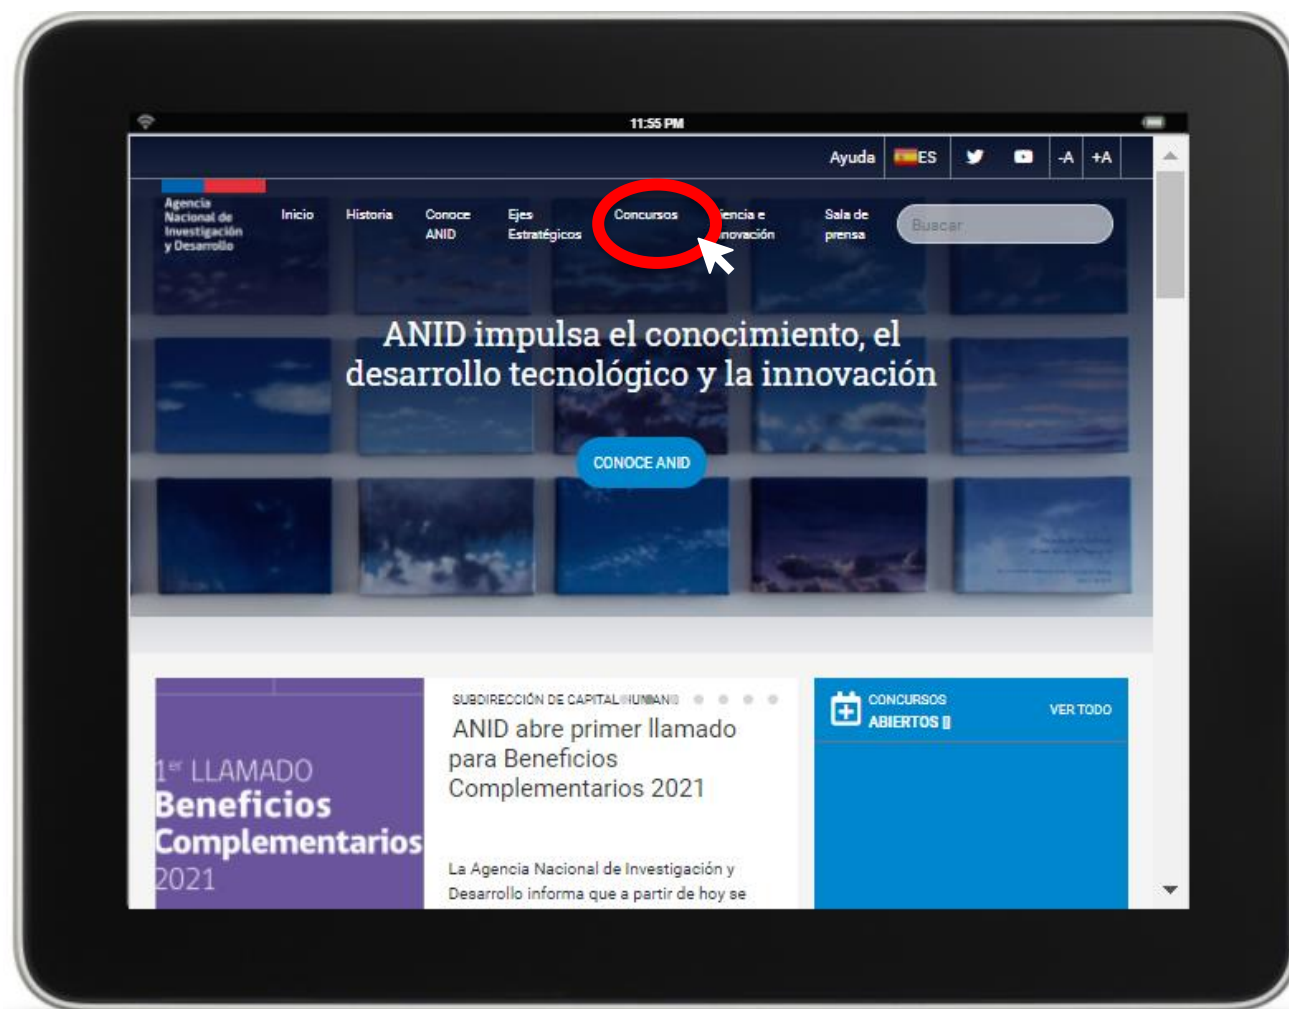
11:55 PM

Ayuda ES -A +A

Agencia Nacional de Investigación y Desarrollo

Inicio Historia Conoce ANID Ejes Estratégicos Concursos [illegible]iencia e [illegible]novación Sala de prensa

Buscar

ANID impulsa el conocimiento, el desarrollo tecnológico y la innovación

CONOCE ANID

1er LLAMADO
Beneficios Complementarios
2021

SUBDIRECCIÓN DE CAPITAL HUMANO

ANID abre primer llamado para Beneficios Complementarios 2021

La Agencia Nacional de Investigación y Desarrollo informa que a partir de hoy se

CONCURSOS ABIERTOS

VER TODO